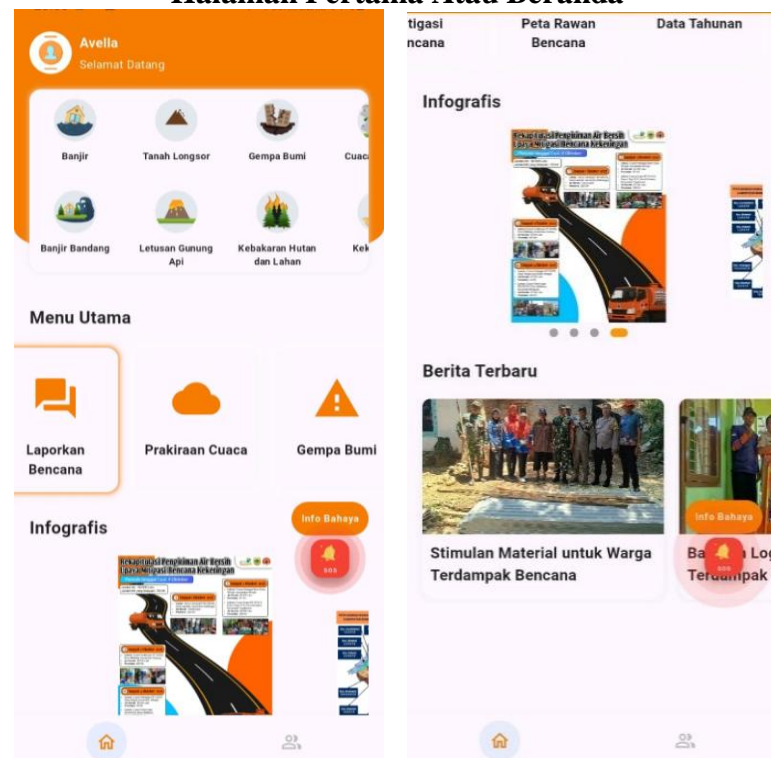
Halaman Pertama Atau Beranda

Avella
Selamat Datang

Banjir
Tanah Longsor
Gempa Bumi
Cuaca
Banjir Bandang
Letusan Gunung Api
Kebakaran Hutan dan Lahan
Kek

Menu Utama

Laporkan Bencana
Prakiraan Cuaca
Gempa Bumi

Infografis

Info Bahaya
SOS

Rekapitulasi Pengiriman Air Bersih Upaya Mitigasi Bencana Kekeringan

tigasi ncana
Peta Rawan Bencana
Data Tahunan

Infografis

Rekapitulasi Pengiriman Air Bersih Upaya Mitigasi Bencana Kekeringan

Berita Terbaru

Stimulan Material untuk Warga Terdampak Bencana

Ba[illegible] Log Ter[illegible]mpak

Info Bahaya
SOS